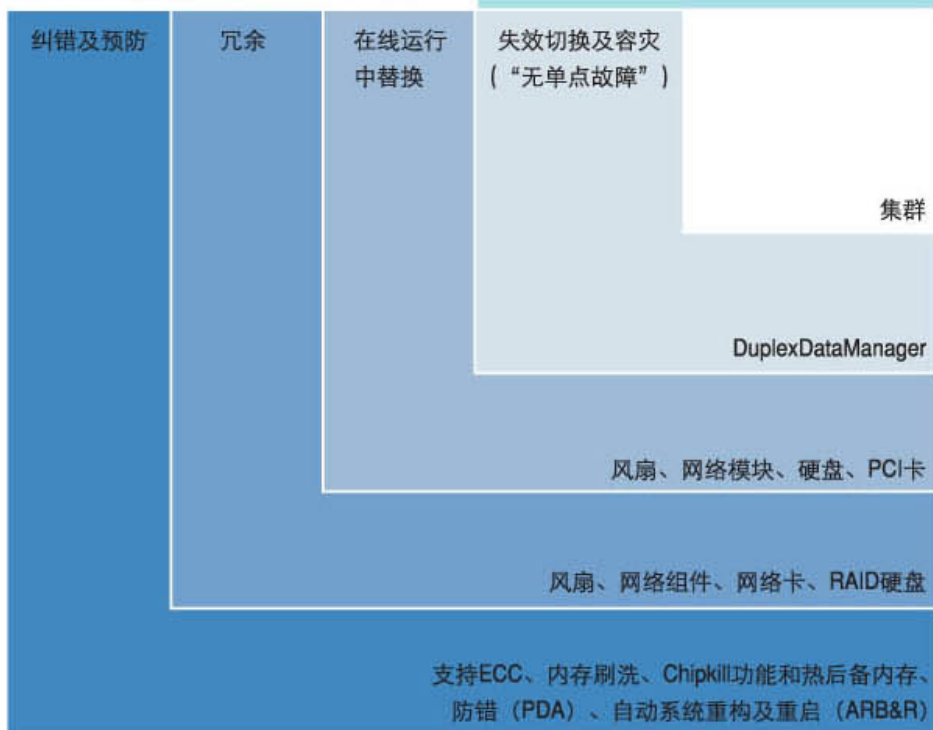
纠错及预防

冗余

在线运行中替换

失效切换及容灾（“无单点故障”）

集群

DuplexDataManager

风扇、网络模块、硬盘、PCI卡

风扇、网络组件、网络卡、RAID硬盘

支持ECC、内存刷洗、Chipkill功能和热后备内存、防错（PDA）、自动系统重构及重启（ARB&R）